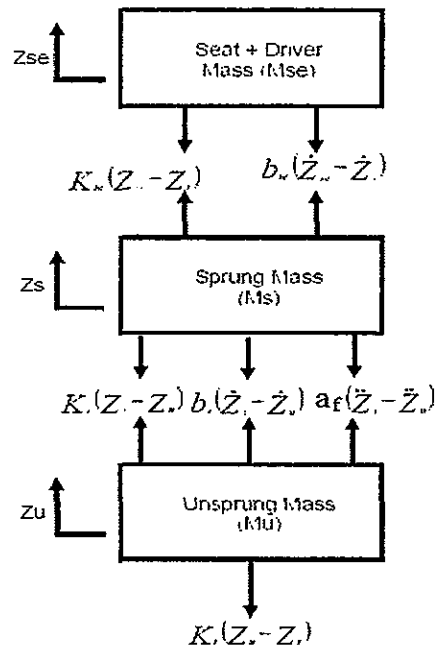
Zse

Seat + Driver Mass (Mse)

$K_{se}(Z_{se}-Z_{s})$ $b_{se}(\dot{Z}_{se}-\dot{Z}_{s})$

Zs

Sprung Mass (Ms)

$K_{s}(Z_{s}-Z_{u})$ $b_{s}(\dot{Z}_{s}-\dot{Z}_{u})$ $a_{f}(\ddot{Z}_{s}-\ddot{Z}_{u})$

Zu

Unsprung Mass (Mu)

$K_{t}(Z_{u}-Z_{r})$